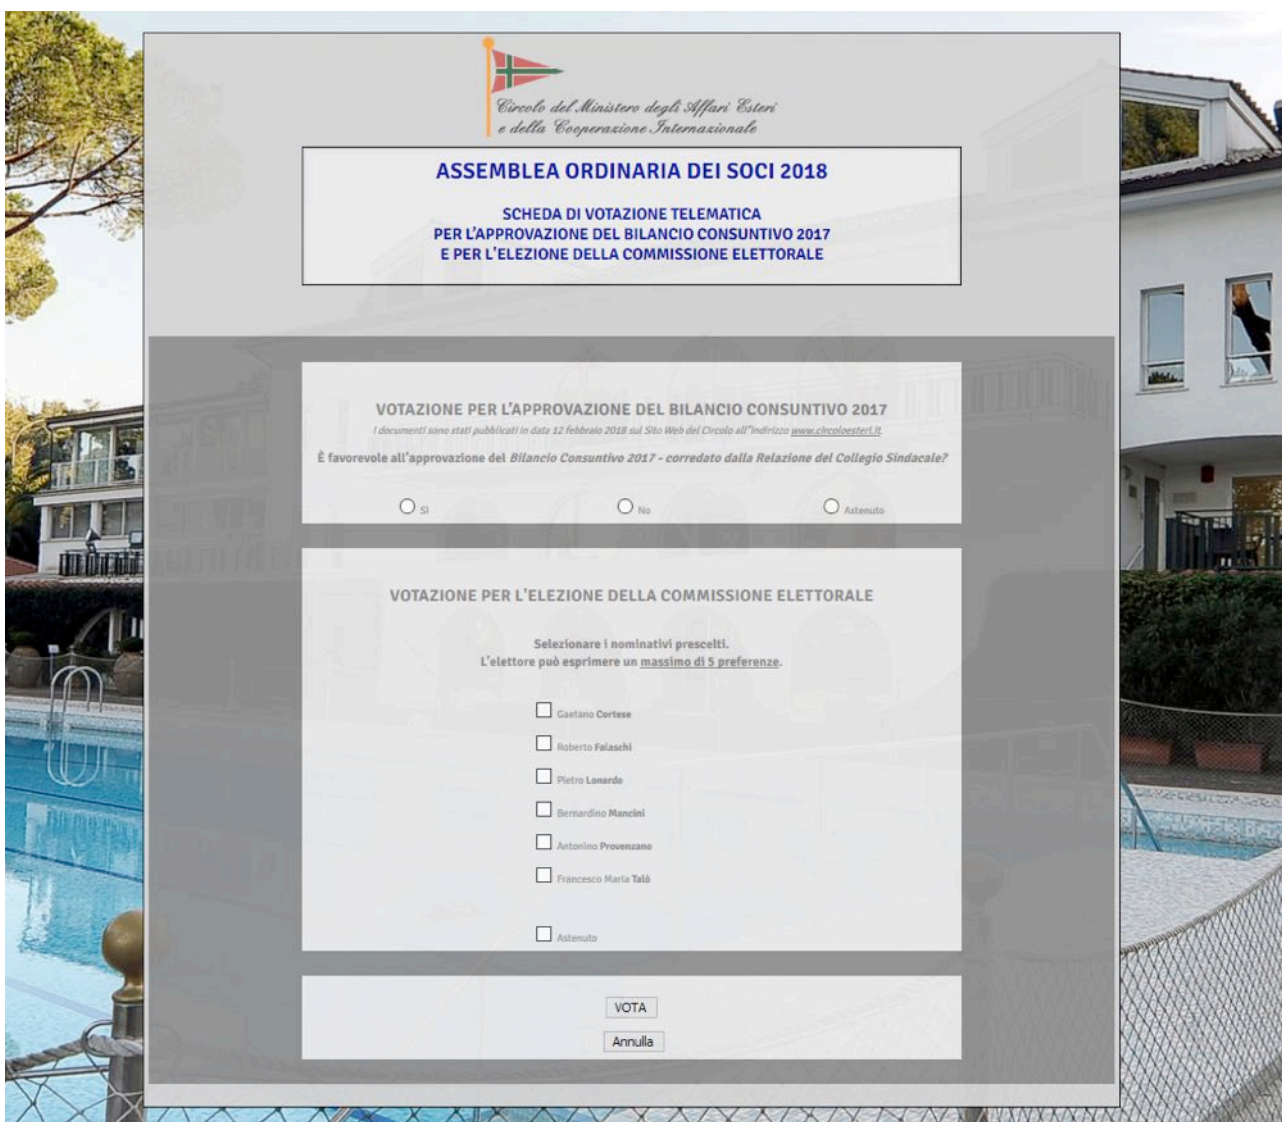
Circolo del Ministero degli Affari Esteri e della Cooperazione Internazionale

ASSEMBLEA ORDINARIA DEI SOCI 2018

SCHEDA DI VOTAZIONE TELEMATICA
PER L'APPROVAZIONE DEL BILANCIO CONSUNTIVO 2017
E PER L'ELEZIONE DELLA COMMISSIONE ELETTORALE

VOTAZIONE PER L'APPROVAZIONE DEL BILANCIO CONSUNTIVO 2017

I documenti sono stati pubblicati in data 12 febbraio 2018 sul Sito Web del Circolo all'indirizzo www.circoloesteri.it

È favorevole all'approvazione del Bilancio Consuntivo 2017 - corredato dalla Relazione del Collegio Sindacale?

Sì
No
Astenuto

VOTAZIONE PER L'ELEZIONE DELLA COMMISSIONE ELETTORALE

Selezionare i nominativi prescelti.
L'elettore può esprimere un massimo di 5 preferenze.

Gaetano Cortese
Roberto Falaschi
Pietro Lonardo
Bernardino Mancini
Antonino Provenzano
Francesco Maria Talò

Astenuto

VOTA
Annulla